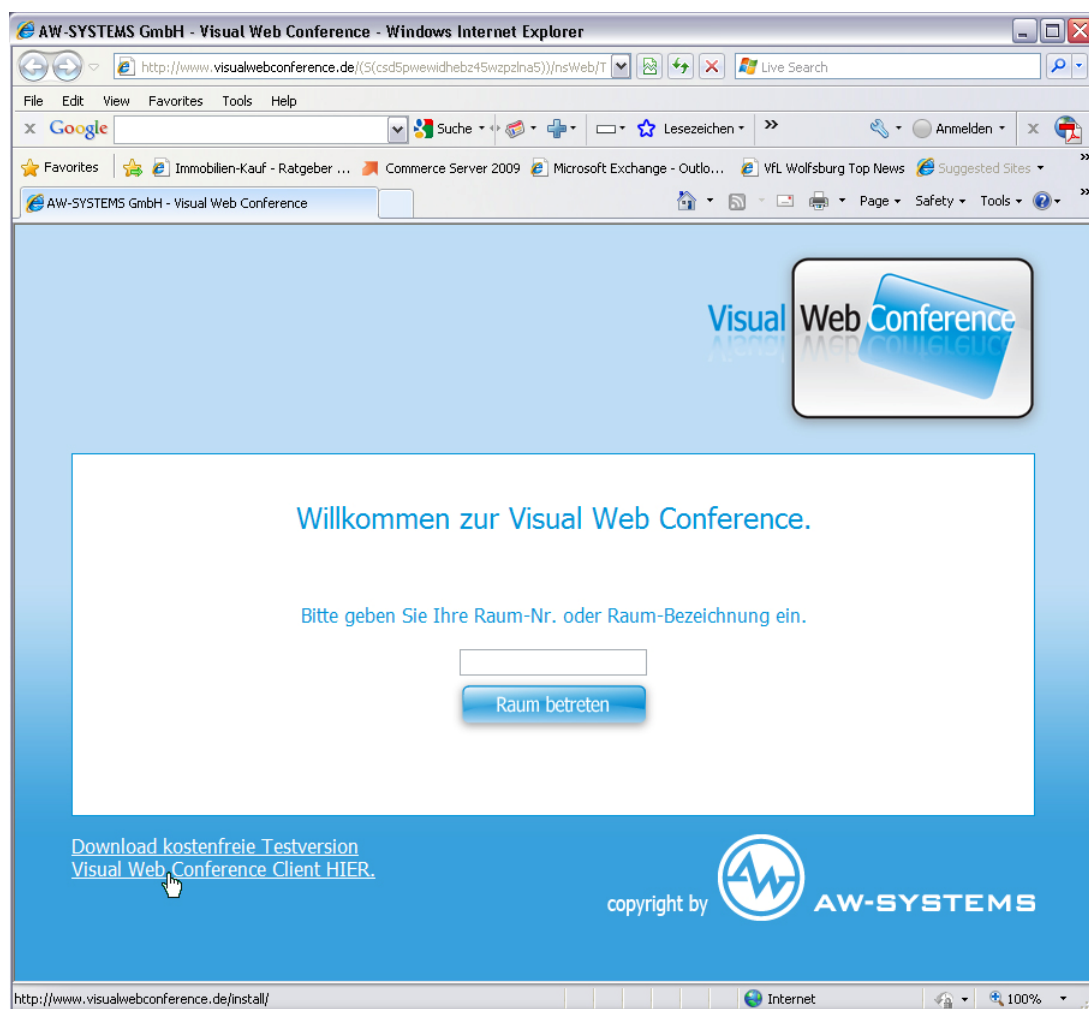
AW-SYSTEMS GmbH - Visual Web Conference - Windows Internet Explorer

http://www.visualwebconference.de/(S(csd5pwewidhebz45wzpzlna5))/nsWeb/T

Live Search

File Edit View Favorites Tools Help

Google Suche Lesezeichen Anmelden

Favorites Immobilien-Kauf - Ratgeber ... Commerce Server 2009 Microsoft Exchange - Outlo... VfL Wolfsburg Top News Suggested Sites

AW-SYSTEMS GmbH - Visual Web Conference

Page Safety Tools

Visual Web Conference

Willkommen zur Visual Web Conference.

Bitte geben Sie Ihre Raum-Nr. oder Raum-Bezeichnung ein.

Raum betreten

Download kostenfreie Testversion
Visual Web Conference Client HIER.

copyright by AW-SYSTEMS

http://www.visualwebconference.de/install/

Internet

100%